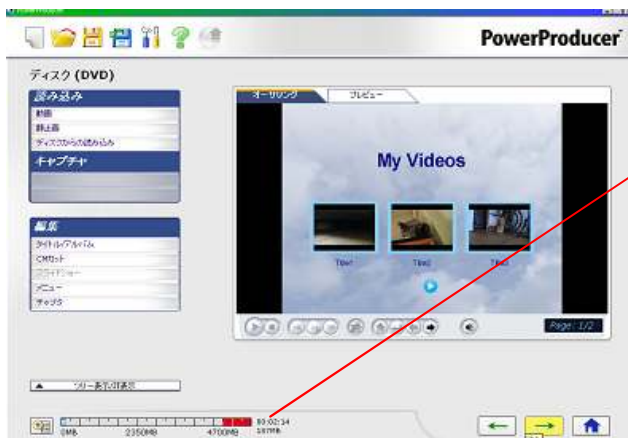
PowerProducer

ディスク (DVD)

読み込み
動画
静止画
ディスクから読み込み
キャプチャ

編集
タイトル/アルバム
CMカット
スライドショー
メニュー
チャプタ

オーサリング
プレビュー

My Videos

Title1
Title2
Title3

Page 1/2

ツリー表示

0MB
2350MB
4700MB
00:02:14
187MB